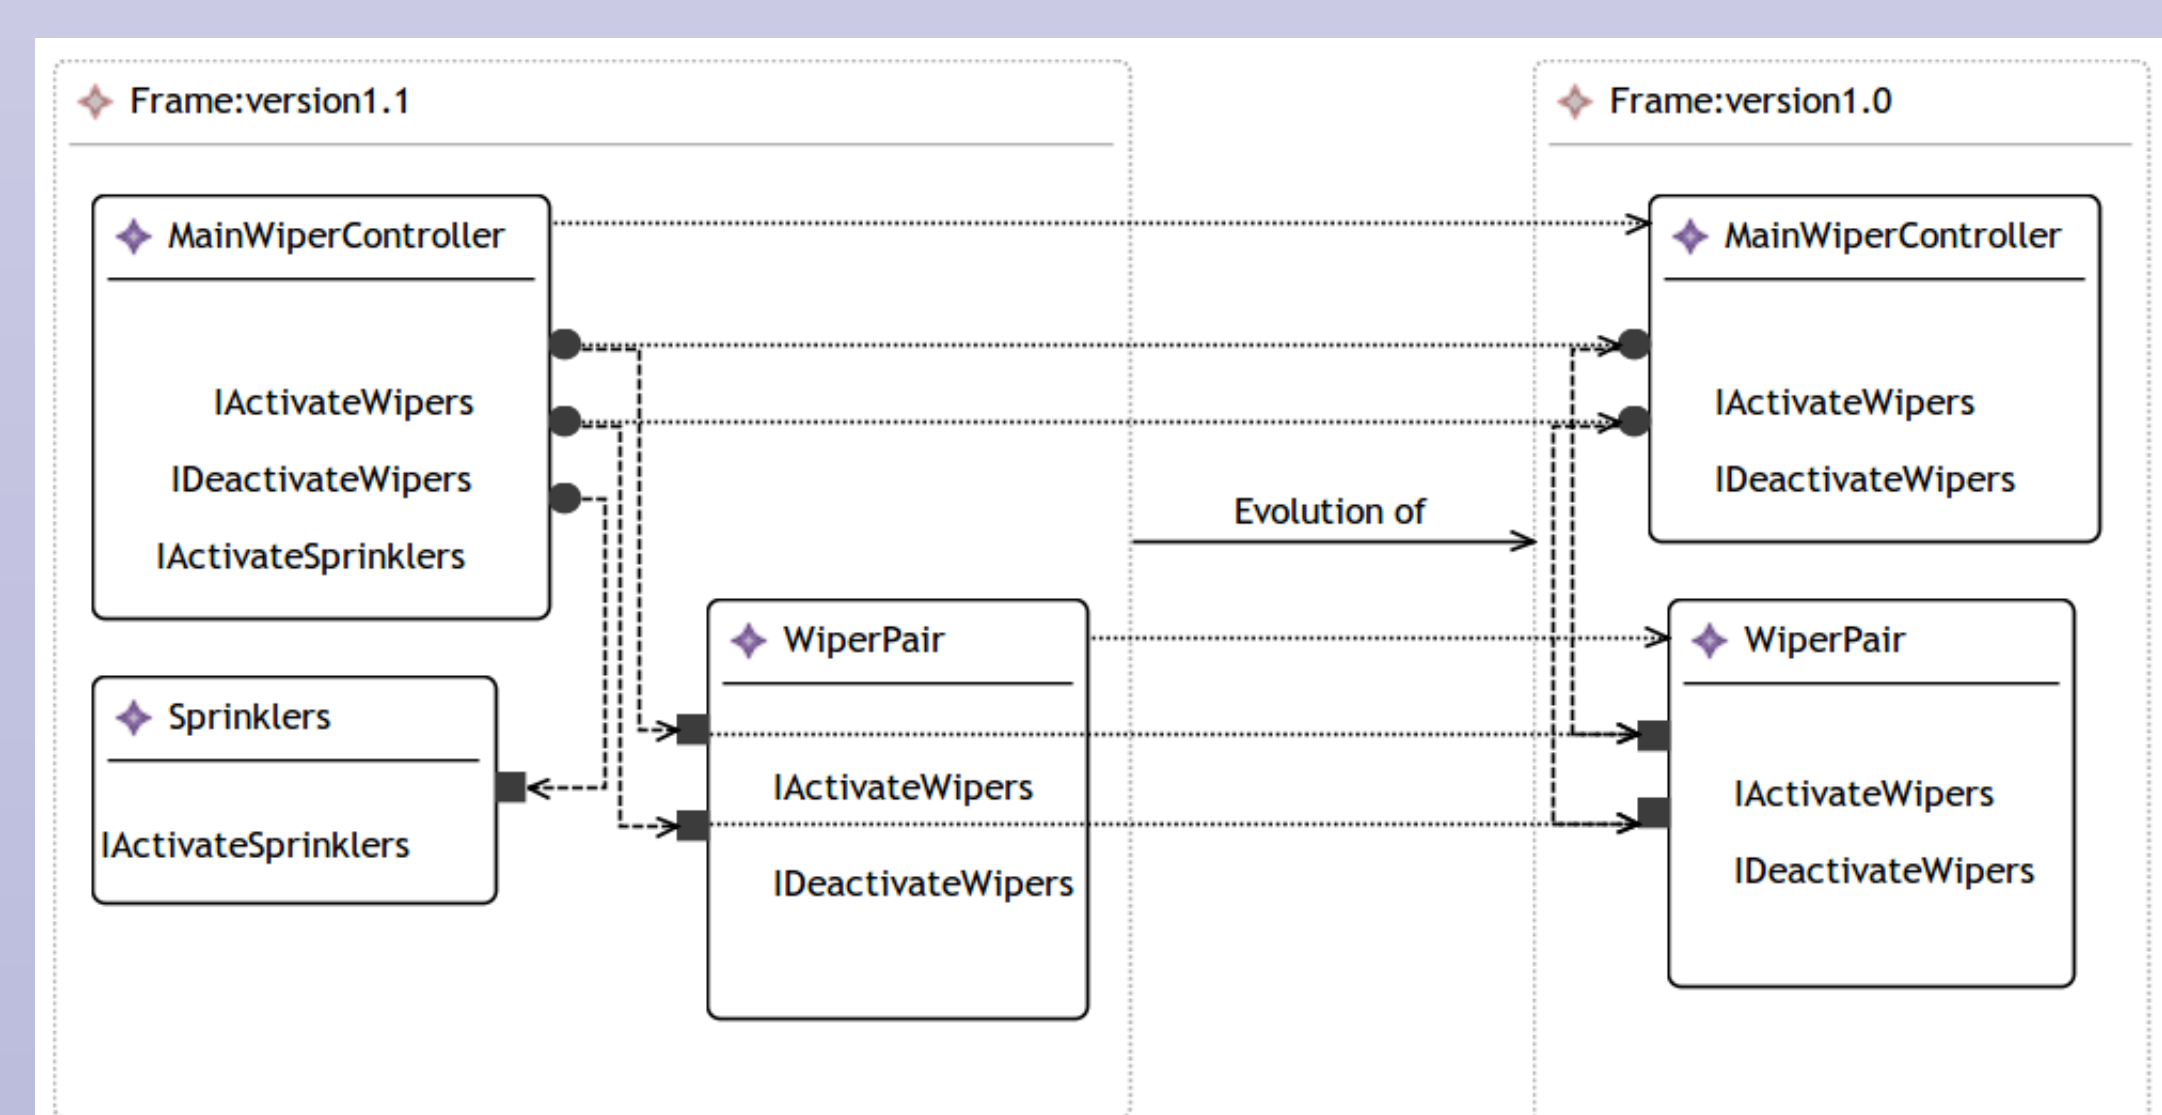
Frame:version1.1

MainWiperController

IActivateWipers

IDeactivateWipers

IActivateSprinklers

Sprinklers

IActivateSprinklers

WiperPair

IActivateWipers

IDeactivateWipers

Evolution of

Frame:version1.0

MainWiperController

IActivateWipers

IDeactivateWipers

WiperPair

IActivateWipers

IDeactivateWipers